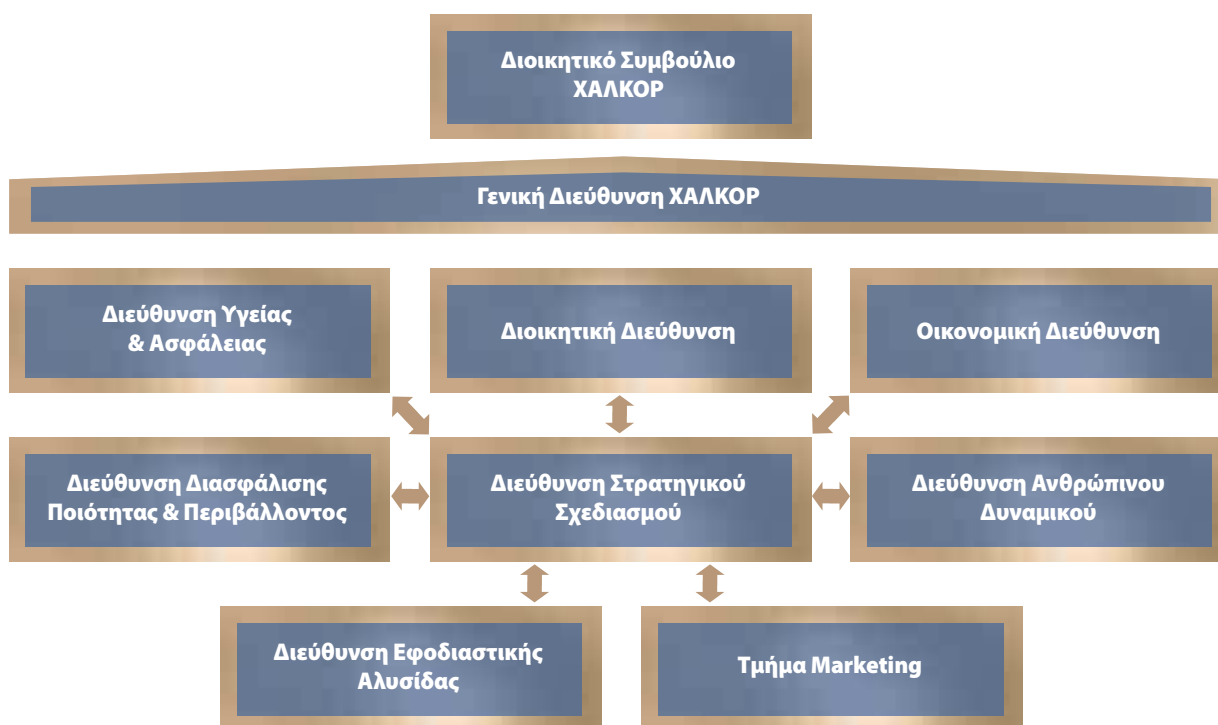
Διοικητικό Συμβούλιο ΧΑΛΚΟΡ

Γενική Διεύθυνση ΧΑΛΚΟΡ

Διεύθυνση Υγείας & Ασφάλειας

Διοικητική Διεύθυνση

Οικονομική Διεύθυνση

Διεύθυνση Διασφάλισης Ποιότητας & Περιβάλλοντος

Διεύθυνση Στρατηγικού Σχεδιασμού

Διεύθυνση Ανθρώπινου Δυναμικού

Διεύθυνση Εφοδιαστικής Αλυσίδας

Τμήμα Marketing